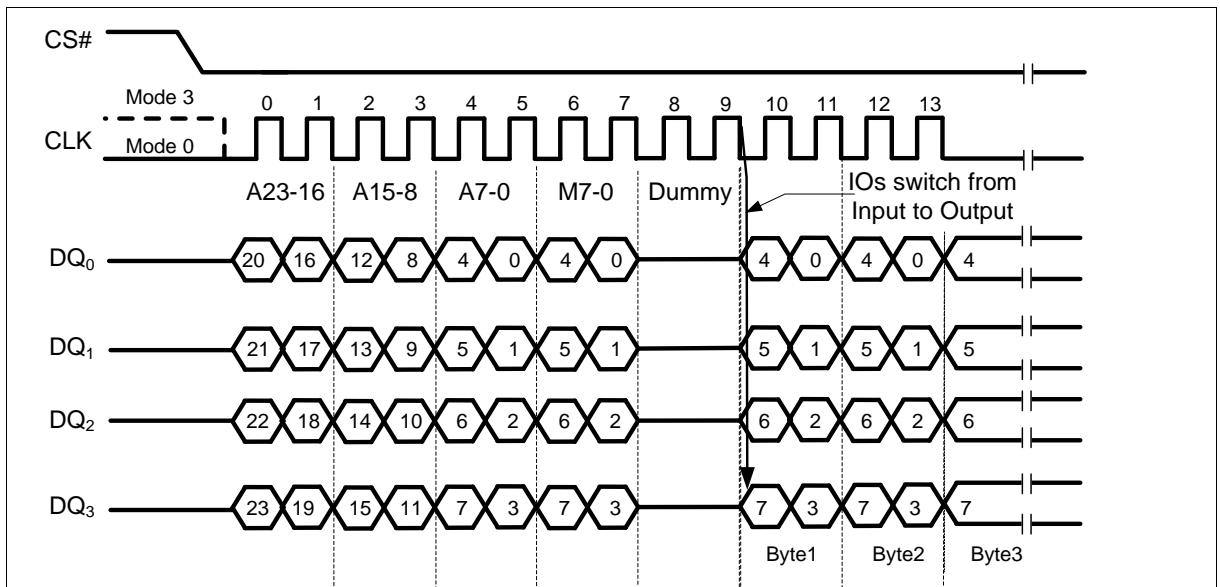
CS#

Mode 3
Mode 0
CLK

0 1 2 3 4 5 6 7 8 9 10 11 12 13

A23-16 A15-8 A7-0 M7-0 Dummy

IOs switch from Input to Output

$DQ_0$ 20 16 12 8 4 0 4 0 4 0 4 0 4

$DQ_1$ 21 17 13 9 5 1 5 1 5 1 5 1 5

$DQ_2$ 22 18 14 10 6 2 6 2 6 2 6 2 6

$DQ_3$ 23 19 15 11 7 3 7 3 7 3 7 3 7

Byte1 Byte2 Byte3